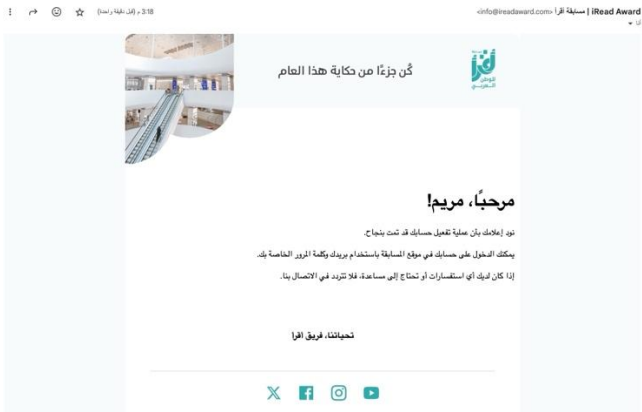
iRead Award | مسابقة اقرأ <info@ireadaward.com>
لي

3:18 م (قبل دقيقة واحدة)

كُن جزءًا من حكاية هذا العام

اقرأ
الوطن
الطموح

مرحبًا، مريم!

نود إعلامك بأن عملية تفعيل حسابك قد تمت بنجاح.

يمكنك الدخول على حسابك في موقع المسابقة باستخدام بريدك وكلمة المرور الخاصة بك.

إذا كان لديك أي استفسارات أو تحتاج إلى مساعدة، فلا تتردد في الاتصال بنا.

تحياتنا، فريق اقرأ